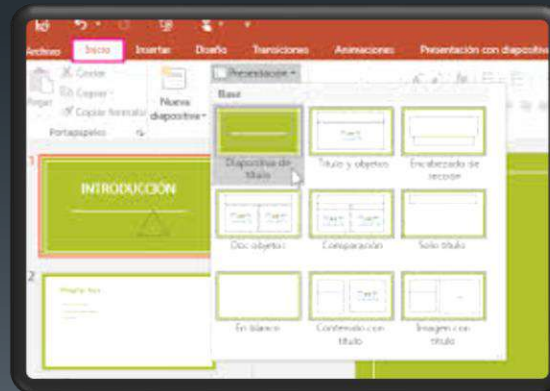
Archivo Inicio Insertar Diseño Transiciones Animaciones Presentación con diapositivas

Cortar
Copiar
Copiar formato
Pegar
Nueva diapositiva
Portapapeles
Presentación
Base

Diapositiva de título
Título y objetos
Encabezado de sección
Dos objetos
Comparación
Solo título
En blanco
Contenido con título
Imagen con título

1
INTRODUCCIÓN
2